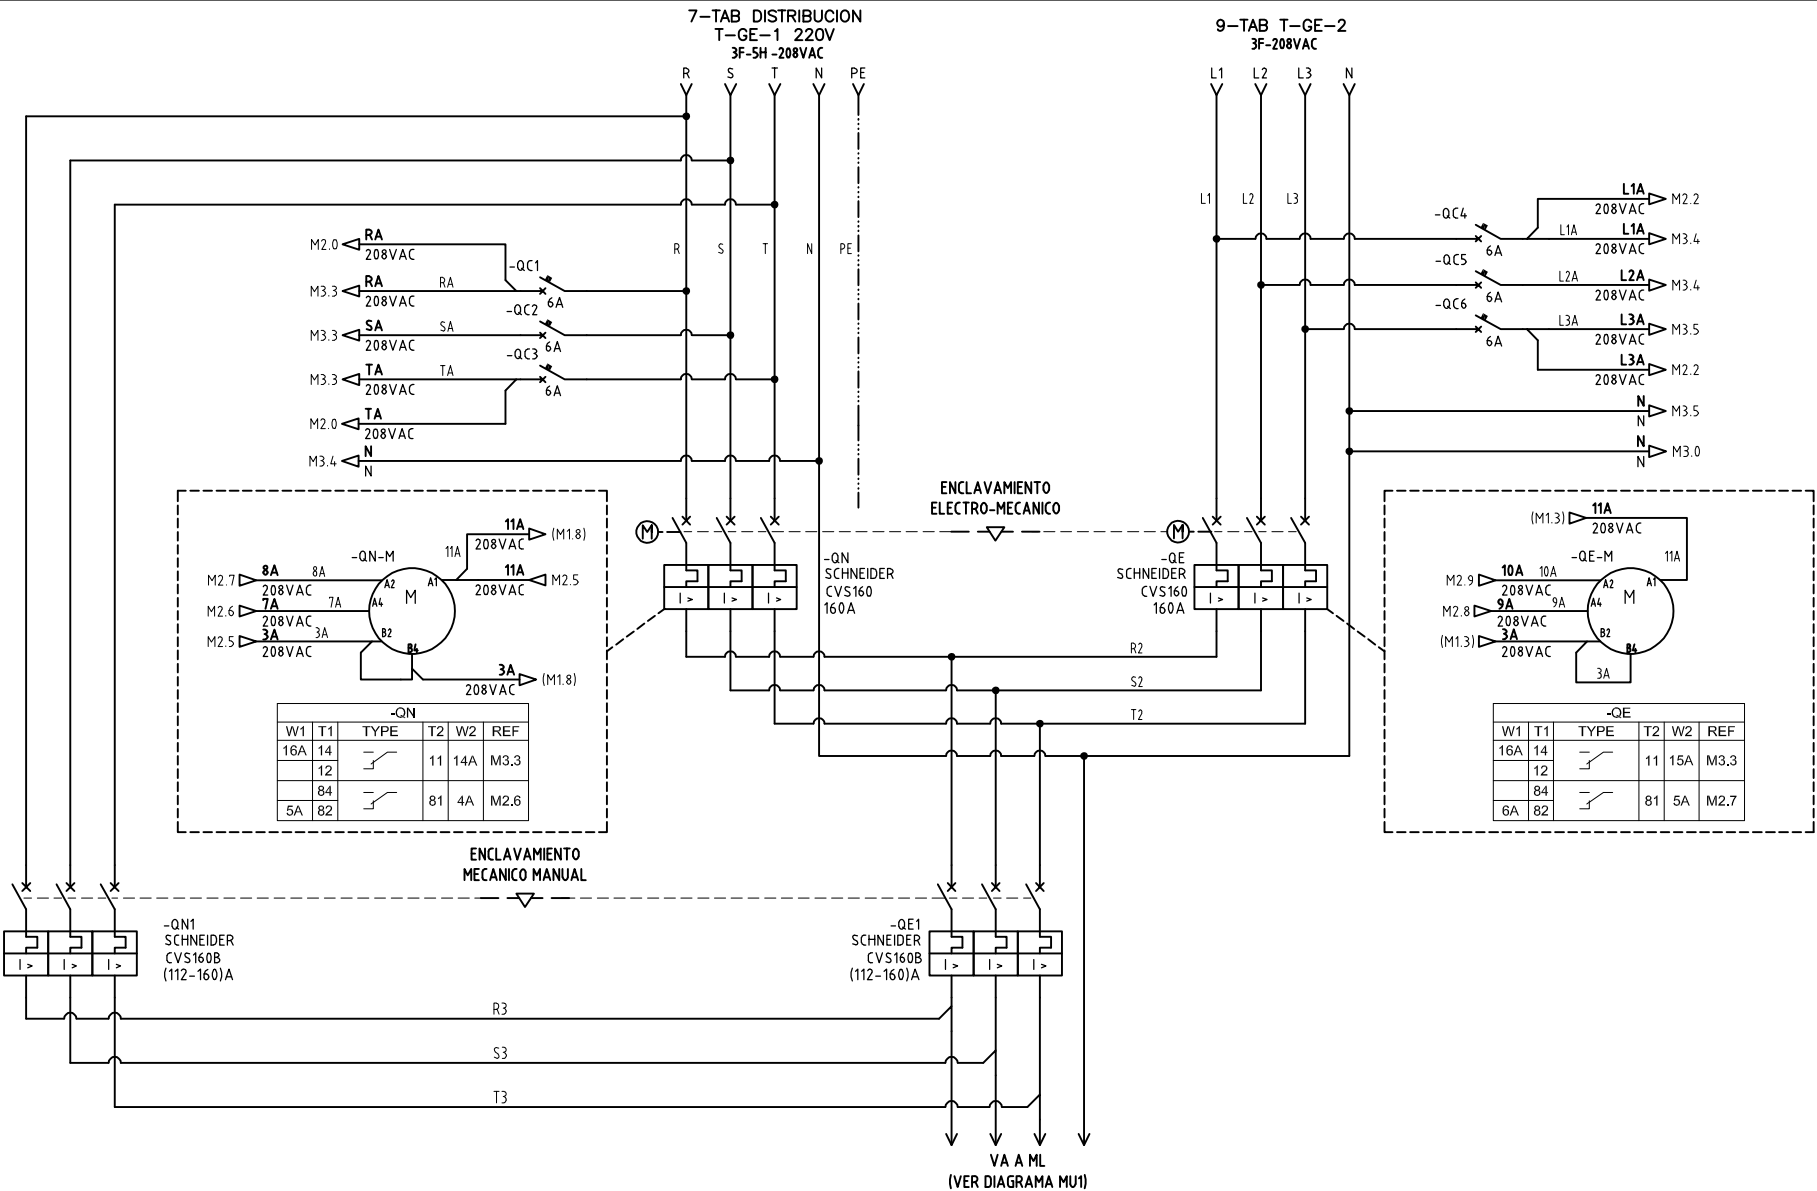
7-TAB DISTRIBUCION
T-GE-1 220V
3F-5H -208VAC

R S T N PE

9-TAB T-GE-2
3F-208VAC

L1 L2 L3 N

L1 L2 L3

R S T N PE

M2.0 RA 208VAC
M3.3 RA 208VAC RA -QC1 6A
M3.3 SA 208VAC SA -QC2 6A
M3.3 TA 208VAC TA -QC3 6A
M2.0 TA 208VAC
M3.4 N N

-QC4 6A L1A L1A 208VAC M2.2
L1A 208VAC M3.4
-QC5 6A L2A L2A 208VAC M3.4
-QC6 6A L3A L3A 208VAC M3.5
L3A 208VAC M2.2
N N M3.5
N N M3.0

ENCLAVAMIENTO
ELECTRO-MECANICO

M

-QN-M
M2.7 8A 208VAC 8A A2
M2.6 7A 208VAC 7A A4
M2.5 3A 208VAC 3A B2
11A 11A 208VAC (M1.8) A1
11A 208VAC M2.5
B4 3A 208VAC (M1.8)
M

-QN
SCHNEIDER
CVS160
160A

-QE
SCHNEIDER
CVS160
160A

I > I > I >

R2
S2
T2

(M1.3) 11A 208VAC
-QE-M 11A A1
M2.9 10A 208VAC 10A A2
M2.8 9A 208VAC 9A A4
(M1.3) 3A 208VAC B2
B4 3A
M

| -QN | | | | | |
|---|---|---|---|---|---|
| W1 | T1 | TYPE | T2 | W2 | REF |
| 16A | 14 | | 11 | 14A | M3.3 |
| | 12 | | | | |
| | 84 | | 81 | 4A | M2.6 |
| 5A | 82 | | | | |

| -QE | | | | | |
|---|---|---|---|---|---|
| W1 | T1 | TYPE | T2 | W2 | REF |
| 16A | 14 | | 11 | 15A | M3.3 |
| | 12 | | | | |
| | 84 | | 81 | 5A | M2.7 |
| 6A | 82 | | | | |

ENCLAVAMIENTO
MECANICO MANUAL

-QN1
SCHNEIDER
CVS160B
(112-160)A

-QE1
SCHNEIDER
CVS160B
(112-160)A

I > I > I >
I > I > I >

R3
S3
T3

VA A ML
(VER DIAGRAMA MU1)